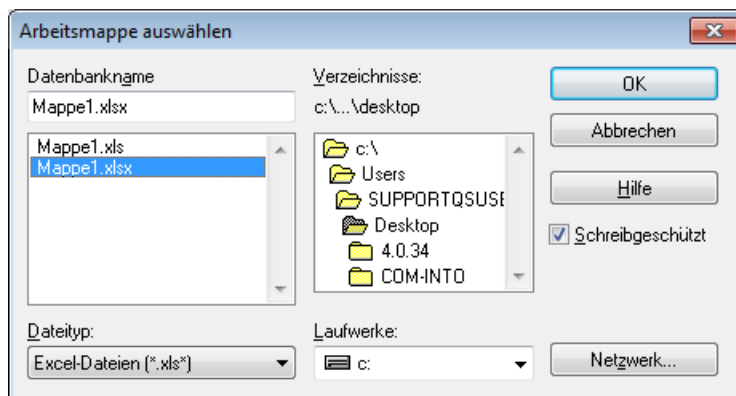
Arbeitsmappe auswählen

Datenbankname
Mappe1.xlsx
Mappe1.xls
Mappe1.xlsx

Verzeichnisse:
c:\...\desktop
c:\
Users
SUPPORTQSUSE
Desktop
4.0.34
COM-INTO

OK
Abbrechen
Hilfe
Schreibgeschützt

Dateityp:
Excel-Dateien (*.xls*)

Laufwerke:
c:

Netzwerk...